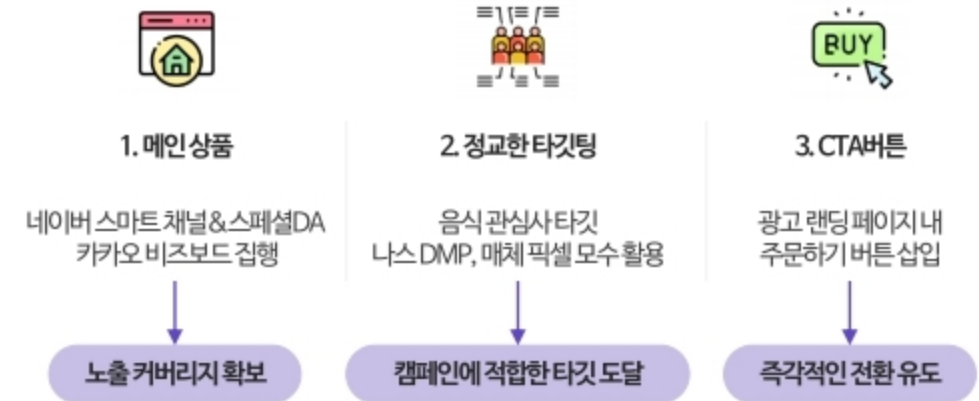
BUY

1. 메인 상품

네이버 스마트 채널&스페셜DA
카카오 비즈보드 집행

노출 커버리지 확보

2. 정교한 타깃팅

음식 관심사 타깃
나스 DMP, 매체 픽셀 모수 활용

캠페인에 적합한 타깃 도달

3. CTA버튼

광고 랜딩 페이지 내
주문하기 버튼 삽입

즉각적인 전환 유도